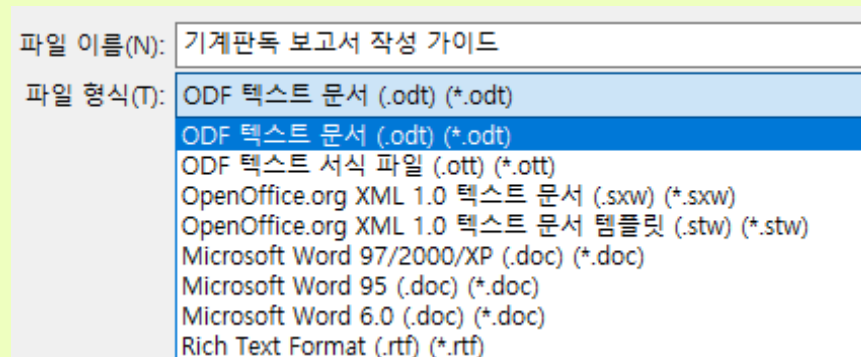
파일 이름(N): 기계판독 보고서 작성 가이드

파일 형식(T): ODF 텍스트 문서 (.odt) (*.odt)

ODF 텍스트 문서 (.odt) (*.odt)
ODF 텍스트 서식 파일 (.ott) (*.ott)
OpenOffice.org XML 1.0 텍스트 문서 (.sxw) (*.sxw)
OpenOffice.org XML 1.0 텍스트 문서 템플릿 (.stw) (*.stw)
Microsoft Word 97/2000/XP (.doc) (*.doc)
Microsoft Word 95 (.doc) (*.doc)
Microsoft Word 6.0 (.doc) (*.doc)
Rich Text Format (.rtf) (*.rtf)